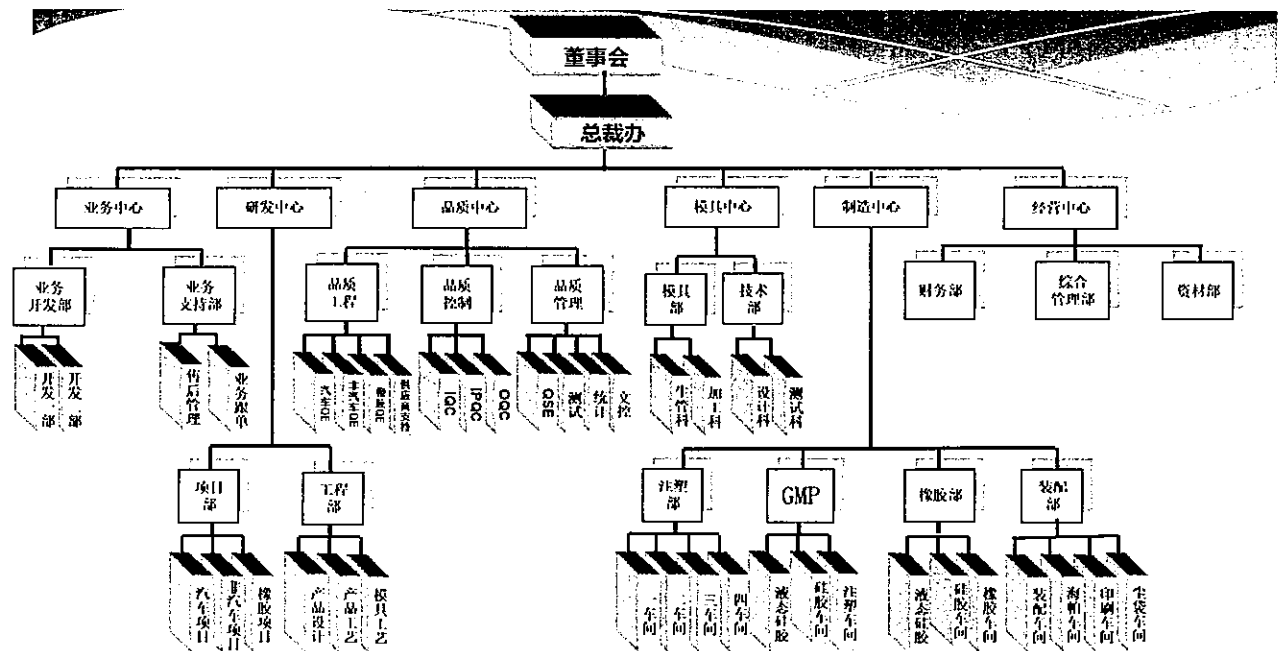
董事会

总裁办

业务中心
研发中心
品质中心
模具中心
制造中心
经营中心

业务开发部
业务支持部
开发一部
开发二部
售后管理
业务跟单

品质工程
品质控制
品质管理
汽车OE
非汽车OE
橡胶OE
供应商支持
IQC
IPQC
OQC
QSE
测试
统计
文控

模具部
技术部
生管科
加工科
设计科
测试科

财务部
综合管理部
资材部

项目部
工程部
汽车项目
非汽车项目
橡胶项目
产品设计
产品工艺
模具工艺

注塑部
GMP
橡胶部
装配部
一车间
二车间
三车间
四车间
液态硅胶
硅胶车间
注塑车间
液态硅胶
硅胶车间
橡胶车间
装配车间
海帕车间
印刷车间
尘袋车间